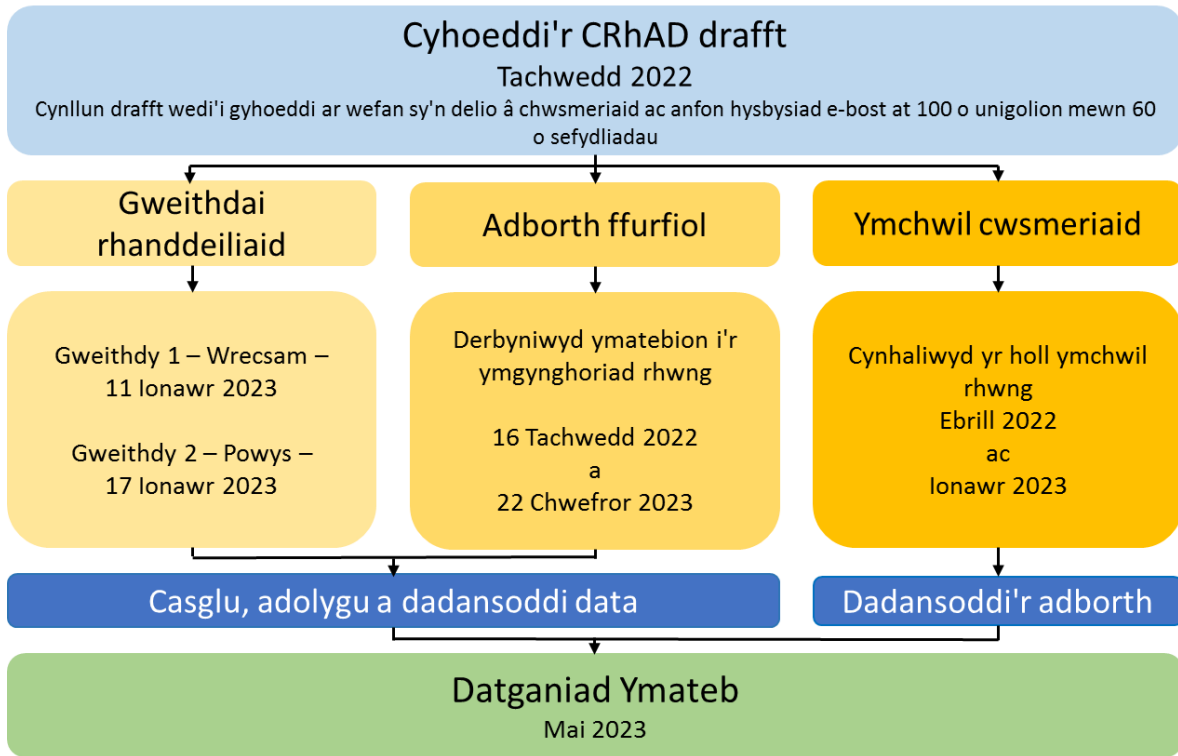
Cyhoeddi'r CRhAD drafft
Tachwedd 2022
Cynllun drafft wedi'i gyhoeddi ar wefan sy'n delio â chwsmeriaid ac anfon hysbysiad e-bost at 100 o unigolion mewn 60 o sefydliadau

Gweithdai rhanddeiliaid

Adborth ffurfiol

Ymchwil cwsmeriaid

Gweithdy 1 – Wrecsam – 11 Ionawr 2023

Gweithdy 2 – Powys – 17 Ionawr 2023

Derbyniwyd ymatebion i'r ymgynghoriad rhwng

16 Tachwedd 2022
a
22 Chwefror 2023

Cynhaliwyd yr holl ymchwil rhwng
Ebrill 2022
ac
Ionawr 2023

Casglu, adolygu a dadansoddi data

Dadansoddi'r adborth

Datganiad Ymateb
Mai 2023